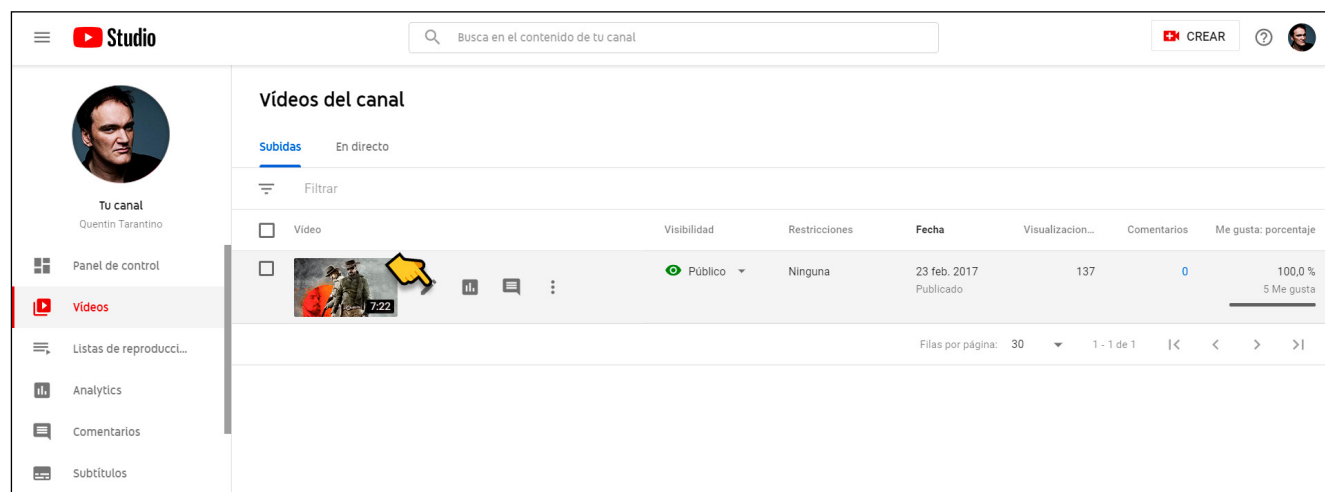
Studio

Busca en el contenido de tu canal

CREAR

Tu canal
Quentin Tarantino

Panel de control
Vídeos
Listas de reproducci...
Analytics
Comentarios
Subtítulos

Vídeos del canal

Subidas
En directo

Filtrar

| Vídeo | Visibilidad | Restricciones | Fecha | Visualizacion... | Comentarios | Me gusta: porcentaje |
|---|---|---|---|---|---|---|
| 7:22 | Público | Ninguna | 23 feb. 2017 Publicado | 137 | 0 | 100,0 % 5 Me gusta |

Filas por página: 30 1 - 1 de 1